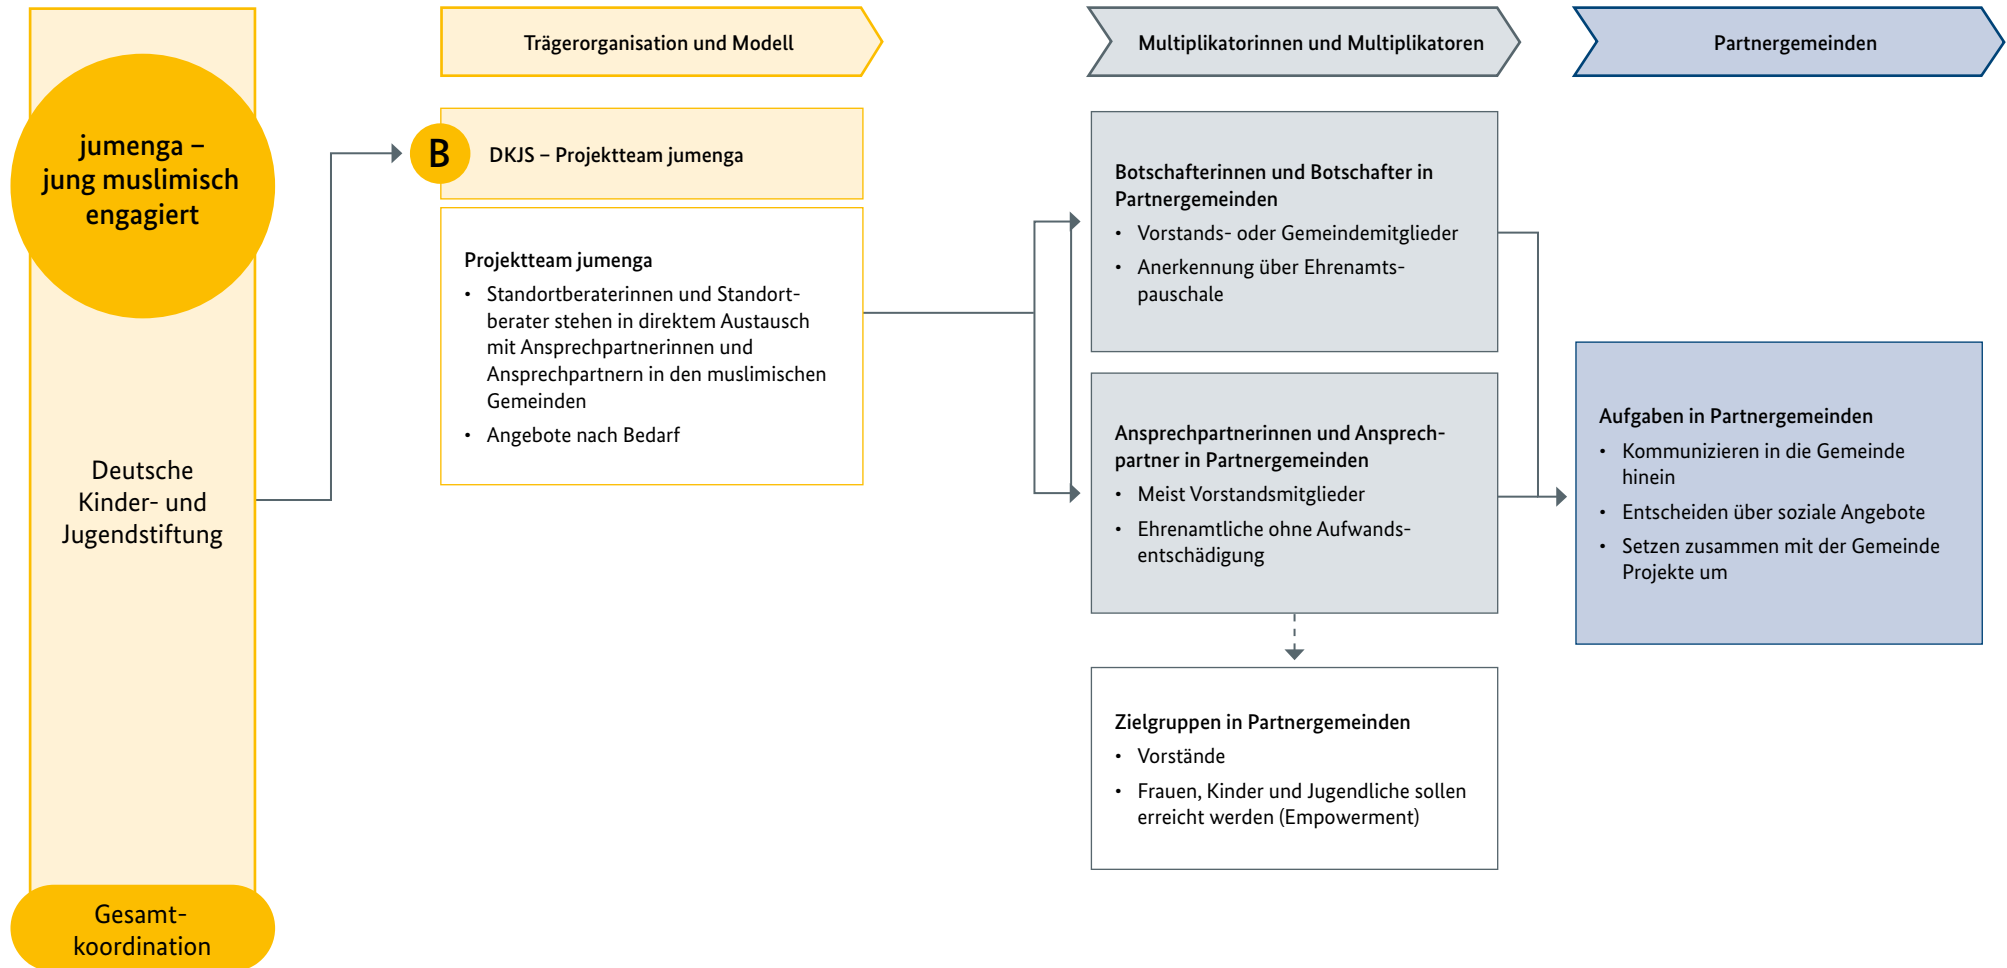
jumenga – jung muslimisch engagiert

Deutsche Kinder- und Jugendstiftung

Gesamtkoordination

Trägerorganisation und Modell

B DKJS – Projektteam jumenga

Projektteam jumenga
• Standortberaterinnen und Standortberater stehen in direktem Austausch mit Ansprechpartnerinnen und Ansprechpartnern in den muslimischen Gemeinden
• Angebote nach Bedarf

Multiplikatorinnen und Multiplikatoren

Botschafterinnen und Botschafter in Partnergemeinden
• Vorstands- oder Gemeindemitglieder
• Anerkennung über Ehrenamtspauschale

Ansprechpartnerinnen und Ansprechpartner in Partnergemeinden
• Meist Vorstandsmitglieder
• Ehrenamtliche ohne Aufwandsentschädigung

Zielgruppen in Partnergemeinden
• Vorstände
• Frauen, Kinder und Jugendliche sollen erreicht werden (Empowerment)

Partnergemeinden

Aufgaben in Partnergemeinden
• Kommunizieren in die Gemeinde hinein
• Entscheiden über soziale Angebote
• Setzen zusammen mit der Gemeinde Projekte um